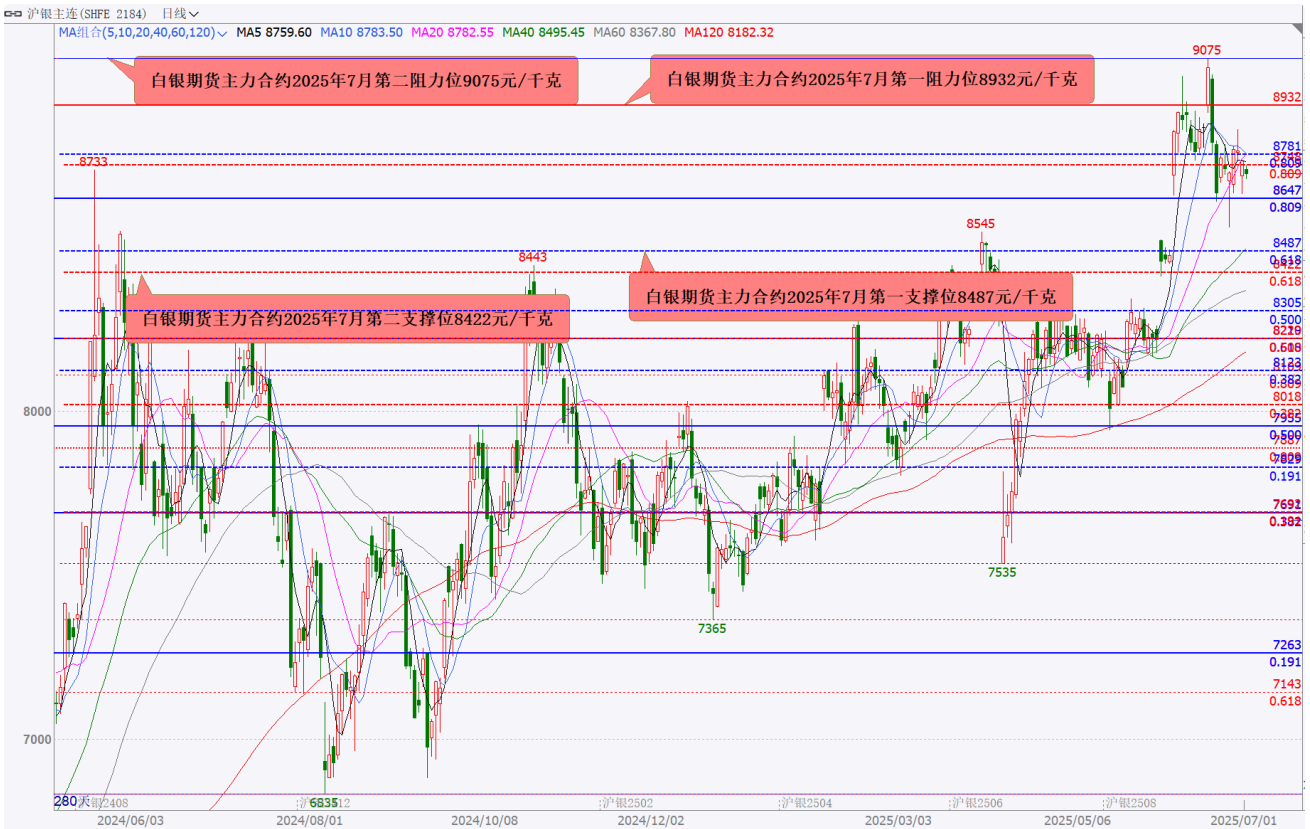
沪银主连(SHFE 2184) 日线

MA组合(5,10,20,40,60,120) MA5 8759.60 MA10 8783.50 MA20 8782.55 MA40 8495.45 MA60 8367.80 MA120 8182.32

白银期货主力合约2025年7月第二阻力位9075元/千克

白银期货主力合约2025年7月第一阻力位8932元/千克

白银期货主力合约2025年7月第二支撑位8422元/千克

白银期货主力合约2025年7月第一支撑位8487元/千克

9075
8932
8781
0.809
8647
0.809
8733
8545
8443
8487
0.500
8422
0.618
8305
0.500
8229
0.618
8123
0.382
8018
0.382
0.500
0.809
0.191
7691
0.382
7535
7365
7263
0.191
7143
0.618
6835
8000
7000
280天
沪银2408
沪银2412
沪银2502
沪银2504
沪银2506
沪银2508
2024/06/03
2024/08/01
2024/10/08
2024/12/02
2025/03/03
2025/05/06
2025/07/01